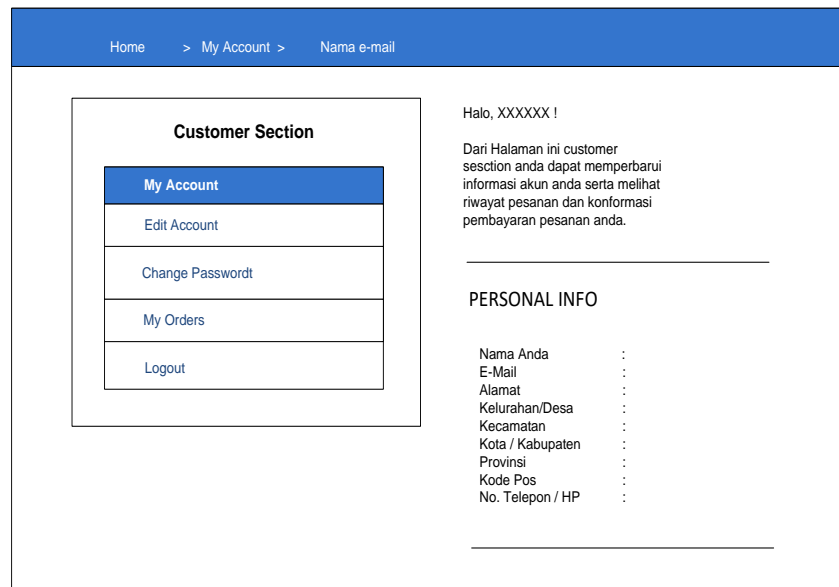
Home > My Account > Nama e-mail

Customer Section

My Account

Edit Account

Change Passwordt

My Orders

Logout

Halo, XXXXXX !

Dari Halaman ini customer sesction anda dapat memperbarui informasi akun anda serta melihat riwayat pesanan dan konformasi pembayaran pesanan anda.

PERSONAL INFO

Nama Anda :
E-Mail :
Alamat :
Kelurahan/Desa :
Kecamatan :
Kota / Kabupaten :
Provinsi :
Kode Pos :
No. Telepon / HP :